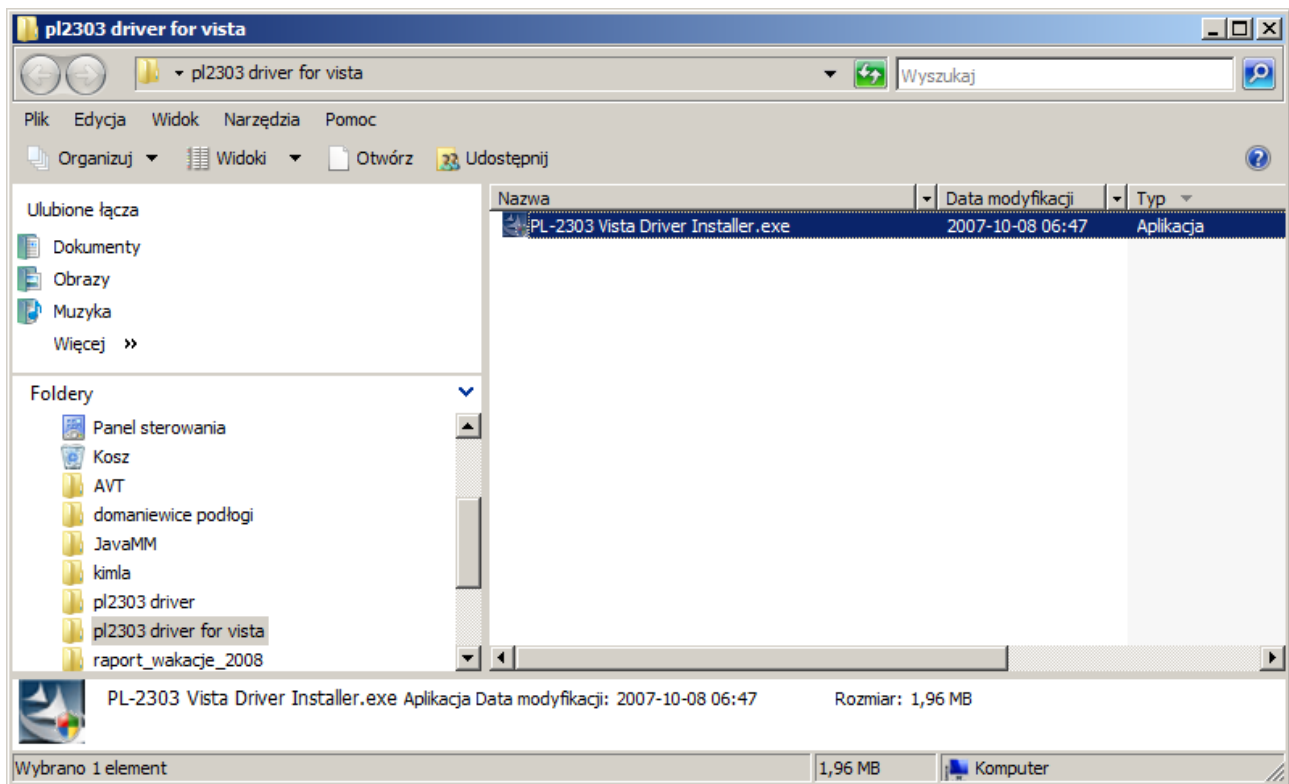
pl2303 driver for vista

pl2303 driver for vista

Wyszukaj

Plik Edycja Widok Narzędzia Pomoc

Organizuj Widoki Otwórz Udostępnij

Ulubione łącza

Dokumenty

Obrazy

Muzyka

Więcej »

Foldery

Panel sterowania

Kosz

AVT

domaniewice podłogi

JavaMM

kimla

pl2303 driver

pl2303 driver for vista

raport_wakacje_2008

| Nazwa | Data modyfikacji | Typ |
|---|---|---|
| PL-2303 Vista Driver Installer.exe | 2007-10-08 06:47 | Aplikacja |

PL-2303 Vista Driver Installer.exe Aplikacja Data modyfikacji: 2007-10-08 06:47 Rozmiar: 1,96 MB

Wybrano 1 element 1,96 MB Komputer